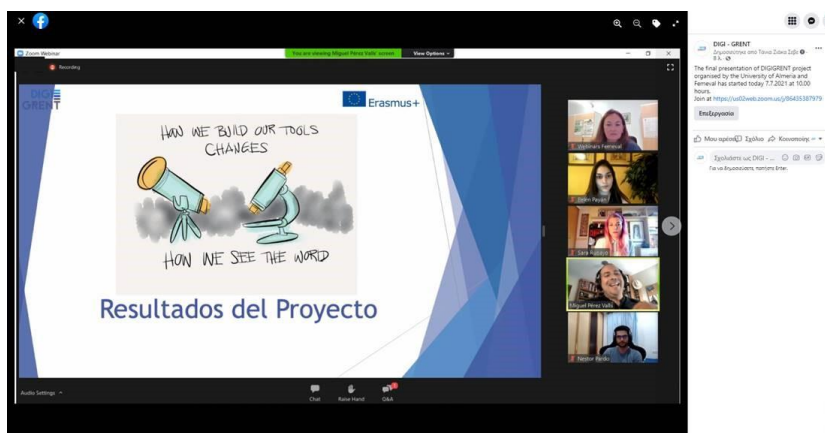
Zoom Webinar

You are viewing Miguel Pérez Valls' screen

View Options

Recording

DIGI GRENT

Erasmus+

HOW WE BUILD OUR TOOLS CHANGES

HOW WE SEE THE WORLD

Resultados del Proyecto

Webinars Femeval

Belén Payan

Sara Rubio

Miguel Pérez Valls

Nestor Pardo

Audio Settings

Chat

Raise Hand

Q&A

DIGI - GRENT

Δημοσιεύτηκε από Τάνια Σιάκα Σιάκ

8 λ.

The final presentation of DIGIGRENT project organised by the University of Almeria and Femeval has started today 7.7.2021 at 10.00 hours.

Join at https://us02web.zoom.us/j/86435387979

Επεξεργασία

Μου αρέσει

Σχόλιο

Κοινοποίηση

Σχολιάστε ως DIGI - ...

Για να δημοσιεύσετε, πατήστε Enter.